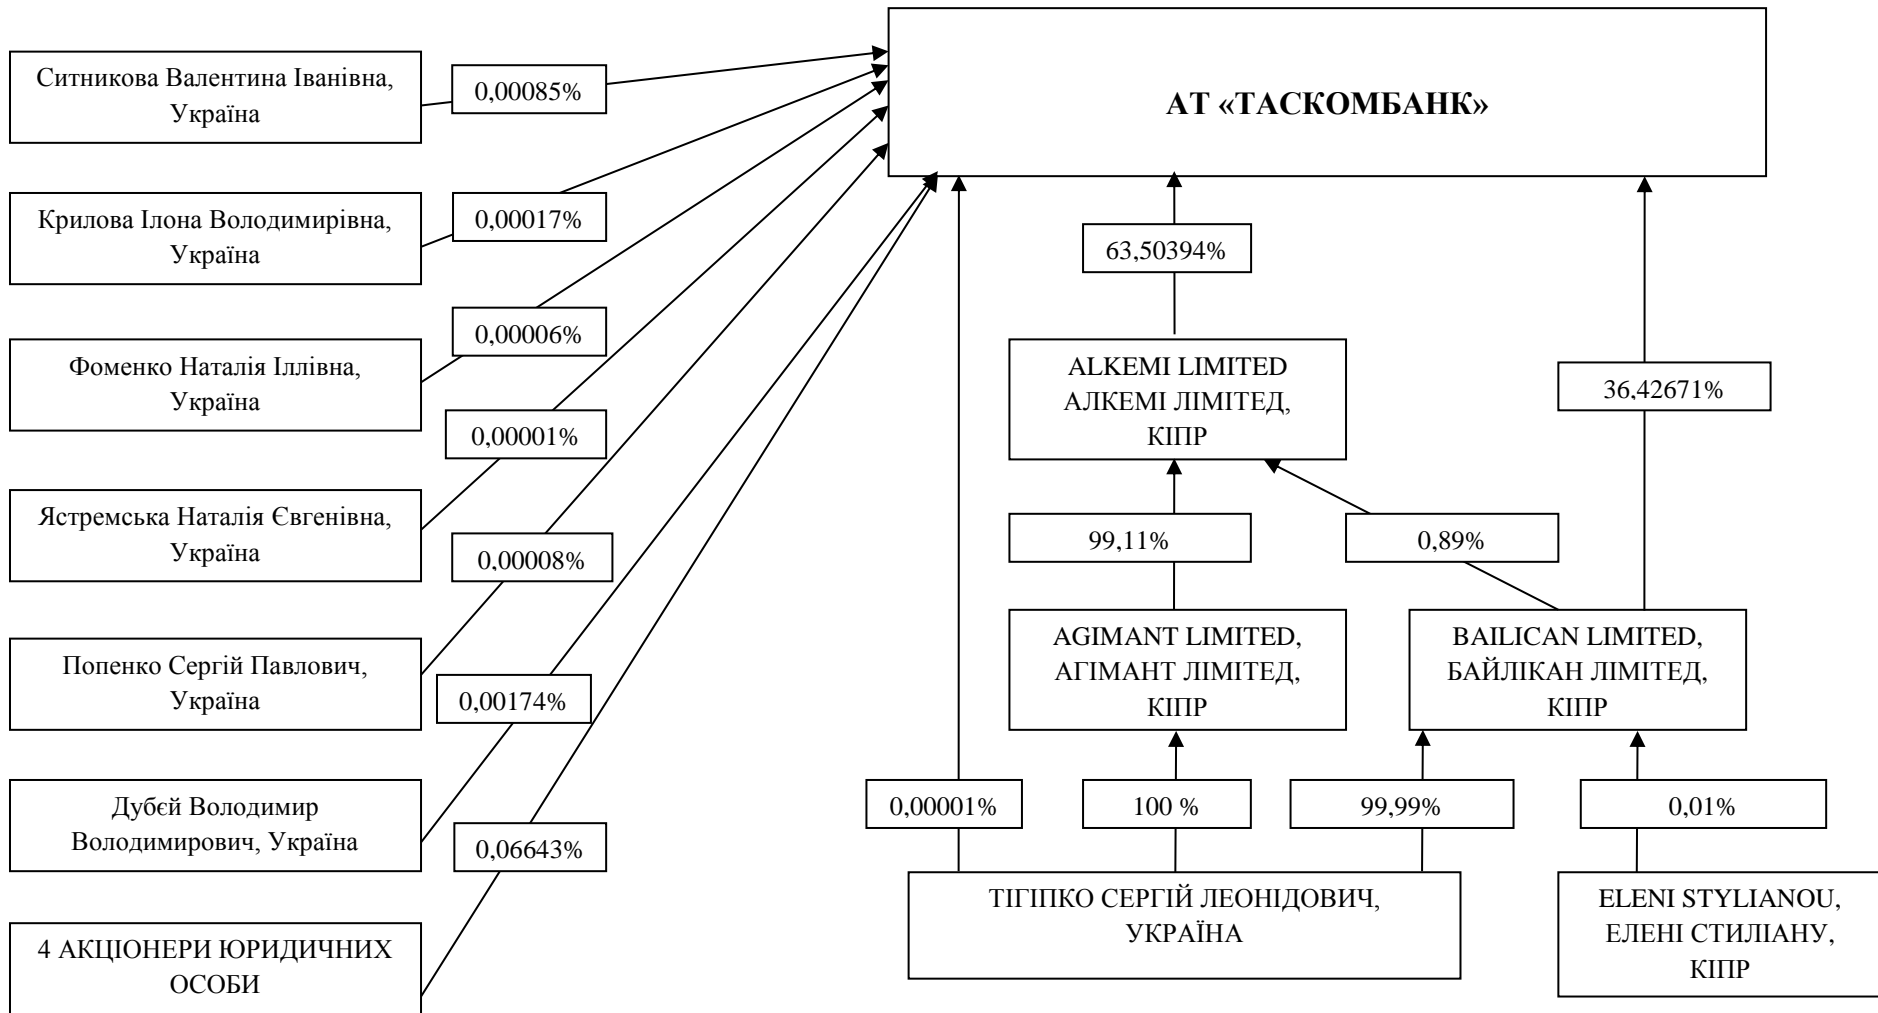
АТ «ТАСКОМБАНК»

Ситникова Валентина Іванівна, Україна

0,00085%

Крилова Ілона Володимирівна, Україна

0,00017%

0,00006%

Фоменко Наталія Іллівна, Україна

0,00001%

Ястремська Наталія Євгенівна, Україна

0,00008%

Попенко Сергій Павлович, Україна

0,00174%

Дубєй Володимир Володимирович, Україна

0,06643%

4 АКЦІОНЕРИ ЮРИДИЧНИХ ОСОБИ

63,50394%

ALKEMI LIMITED АЛКЕМІ ЛІМІТЕД, КІПР

36,42671%

99,11%

0,89%

AGIMANT LIMITED, АГІМАНТ ЛІМІТЕД, КІПР

BAILICAN LIMITED, БАЙЛІКАН ЛІМІТЕД, КІПР

0,00001%

100 %

99,99%

0,01%

ТІГІПКО СЕРГІЙ ЛЕОНІДОВИЧ, УКРАЇНА

ELENI STYLIANOU, ЕЛЕНІ СТИЛІАНУ, КІПР